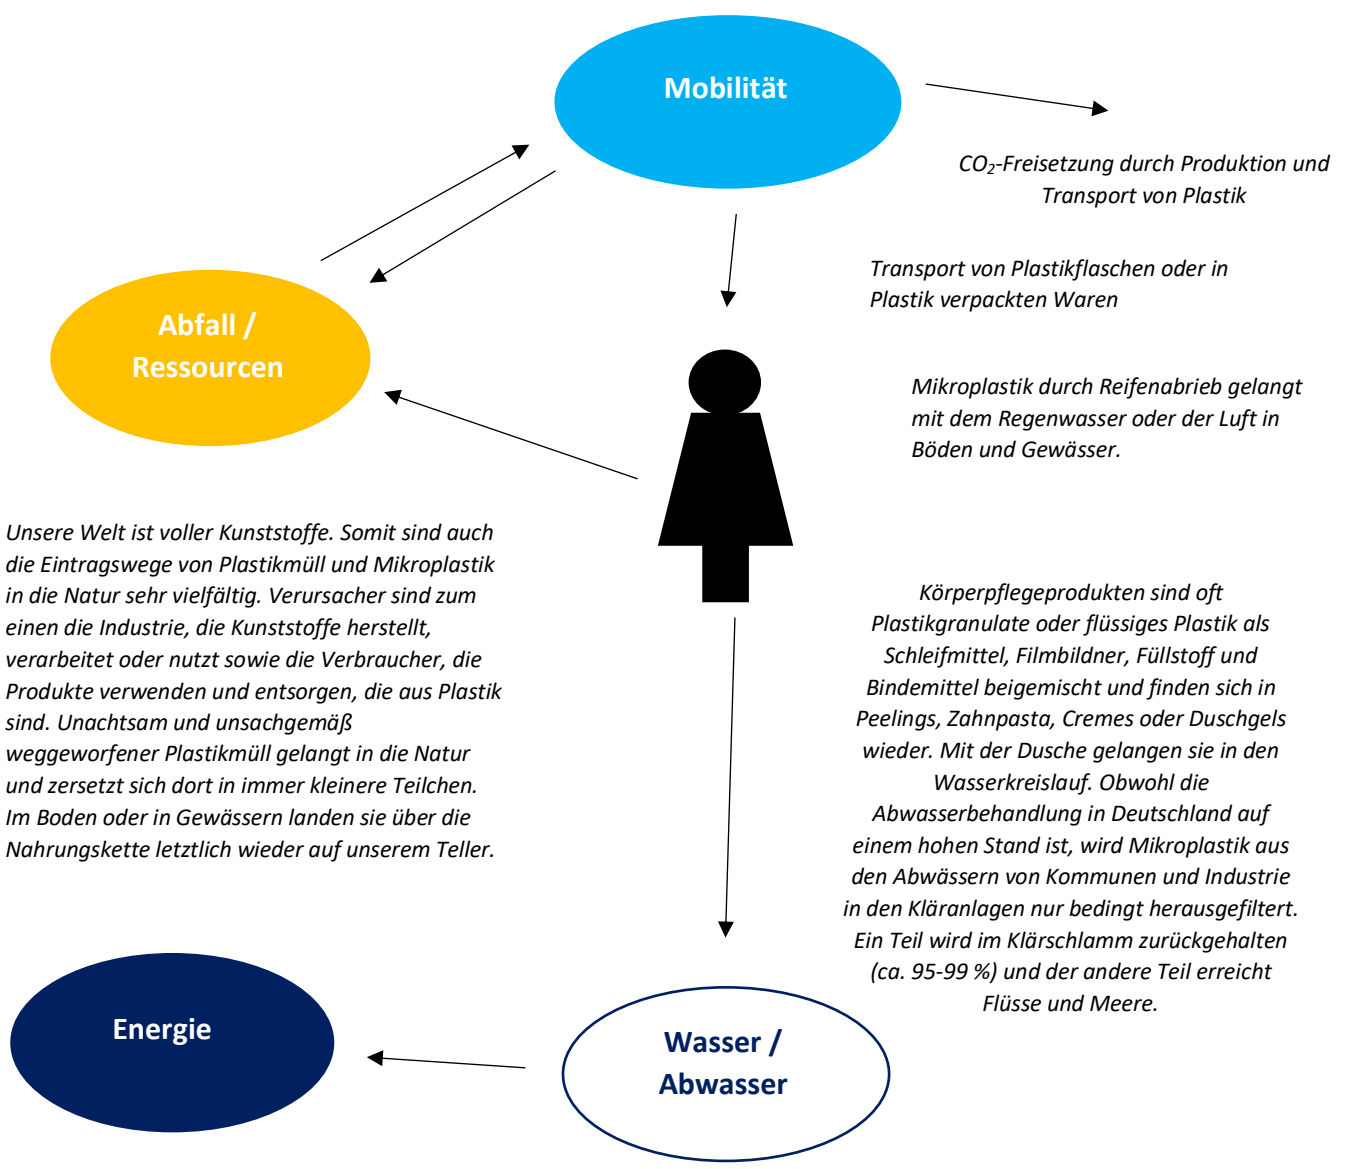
Mobilität

$CO_2$-Freisetzung durch Produktion und Transport von Plastik

Transport von Plastikflaschen oder in Plastik verpackten Waren

Abfall / Ressourcen

Mikroplastik durch Reifenabrieb gelangt mit dem Regenwasser oder der Luft in Böden und Gewässer.

Unsere Welt ist voller Kunststoffe. Somit sind auch die Eintragswege von Plastikmüll und Mikroplastik in die Natur sehr vielfältig. Verursacher sind zum einen die Industrie, die Kunststoffe herstellt, verarbeitet oder nutzt sowie die Verbraucher, die Produkte verwenden und entsorgen, die aus Plastik sind. Unachtsam und unsachgemäß weggeworfener Plastikmüll gelangt in die Natur und zersetzt sich dort in immer kleinere Teilchen. Im Boden oder in Gewässern landen sie über die Nahrungskette letztlich wieder auf unserem Teller.

Körperpflegeprodukten sind oft Plastikgranulate oder flüssiges Plastik als Schleifmittel, Filmbildner, Füllstoff und Bindemittel beigemischt und finden sich in Peelings, Zahnpasta, Cremes oder Duschgels wieder. Mit der Dusche gelangen sie in den Wasserkreislauf. Obwohl die Abwasserbehandlung in Deutschland auf einem hohen Stand ist, wird Mikroplastik aus den Abwässern von Kommunen und Industrie in den Kläranlagen nur bedingt herausgefiltert. Ein Teil wird im Klärschlamm zurückgehalten (ca. 95-99 %) und der andere Teil erreicht Flüsse und Meere.

Energie

Wasser / Abwasser